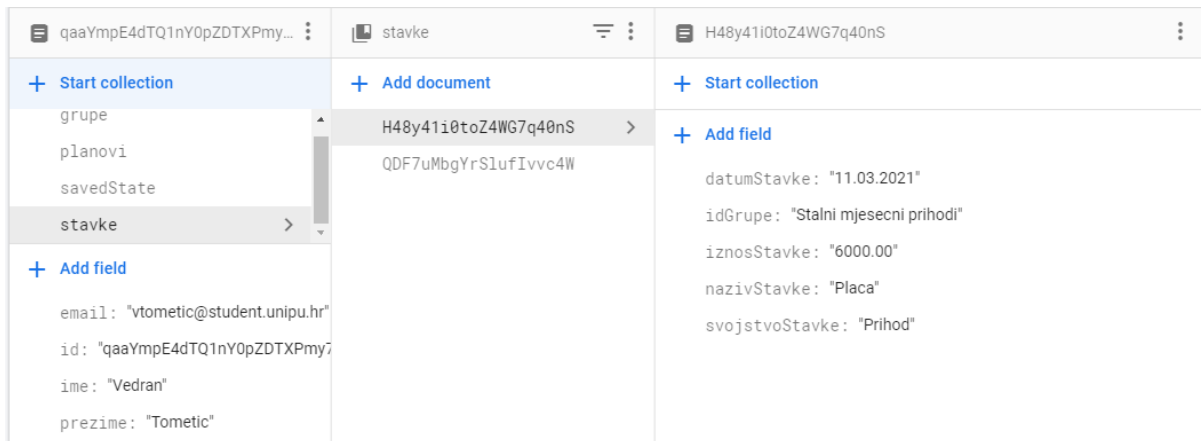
qaaYmpE4dTQ1nY0pZDTXPmy...

+ Start collection

grupe

planovi

savedState

stavke

+ Add field

email: "vtometic@student.unipu.hr"

id: "qaaYmpE4dTQ1nY0pZDTXPmy7

ime: "Vedran"

prezime: "Tometic"

stavke

+ Add document

H48y41i0toZ4WG7q40nS

QDF7uMbgYrSlufIvvc4W

H48y41i0toZ4WG7q40nS

+ Start collection

+ Add field

datumStavke: "11.03.2021"

idGrupe: "Stalni mjesecni prihodi"

iznosStavke: "6000.00"

nazivStavke: "Placa"

svojstvoStavke: "Prihod"